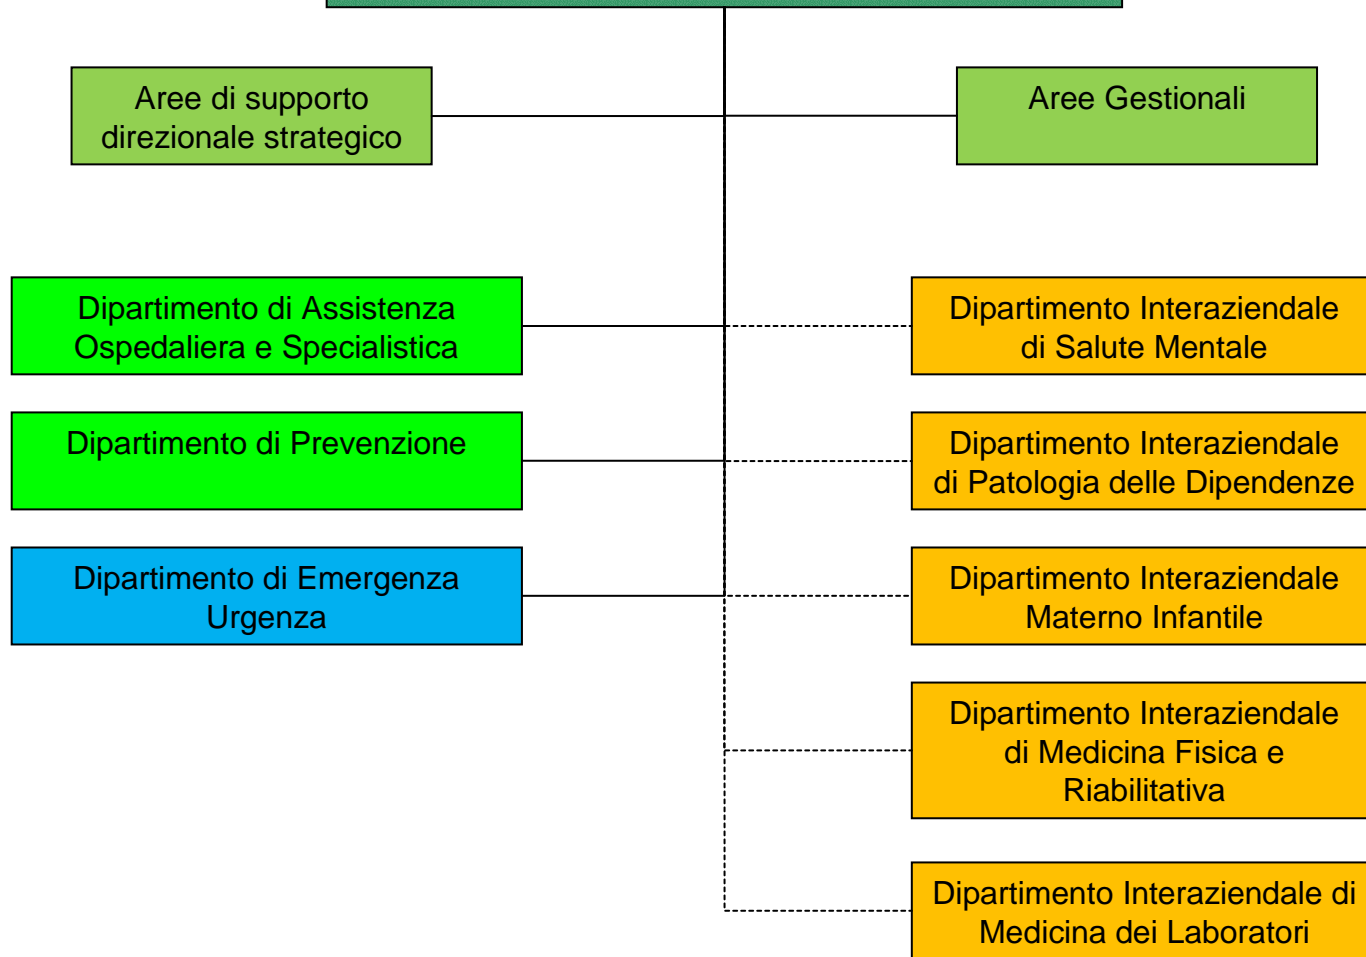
Aree di supporto direzionale strategico

Aree Gestionali

Dipartimento di Assistenza Ospedaliera e Specialistica

Dipartimento Interaziendale di Salute Mentale

Dipartimento di Prevenzione

Dipartimento Interaziendale di Patologia delle Dipendenze

Dipartimento di Emergenza Urgenza

Dipartimento Interaziendale Materno Infantile

Dipartimento Interaziendale di Medicina Fisica e Riabilitativa

Dipartimento Interaziendale di Medicina dei Laboratori